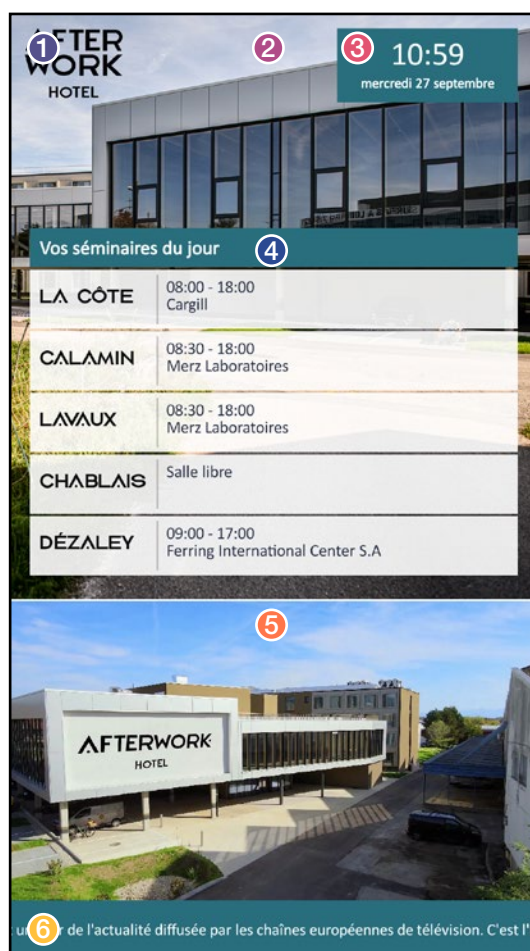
1
AFTER WORK
HOTEL

2

3
10:59
mercredi 27 septembre

Vos séminaires du jour
4

| | |
|---|---|
| LA CÔTE | 08:00 - 18:00 Cargill |
| CALAMIN | 08:30 - 18:00 Merz Laboratoires |
| LAVAUX | 08:30 - 18:00 Merz Laboratoires |
| CHABLAIS | Salle libre |
| DÉZALEY | 09:00 - 17:00 Ferring International Center S.A |

5

AFTERWORK
HOTEL

6
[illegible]r de l'actualité diffusée par les chaînes européennes de télévision. C'est l'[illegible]